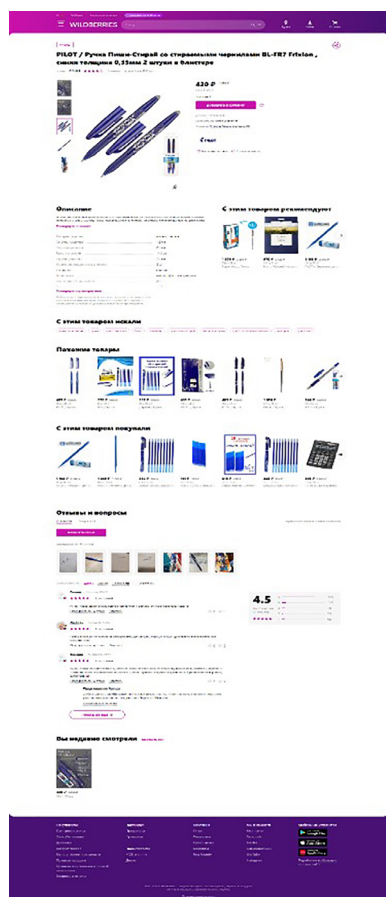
WILDBERRIES

PILOT / Ручка Пиши-Стирай со стираемыми чернилами BL-FR7 Frixion, синяя толщина 0,35мм 2 штуки в блистере

420 ₽

Описание

С этим товаром рекомендуют

С этим товаром искали

Похожие товары

С этим товаром покупали

Отзывы и вопросы

4.5

Вы недавно смотрели